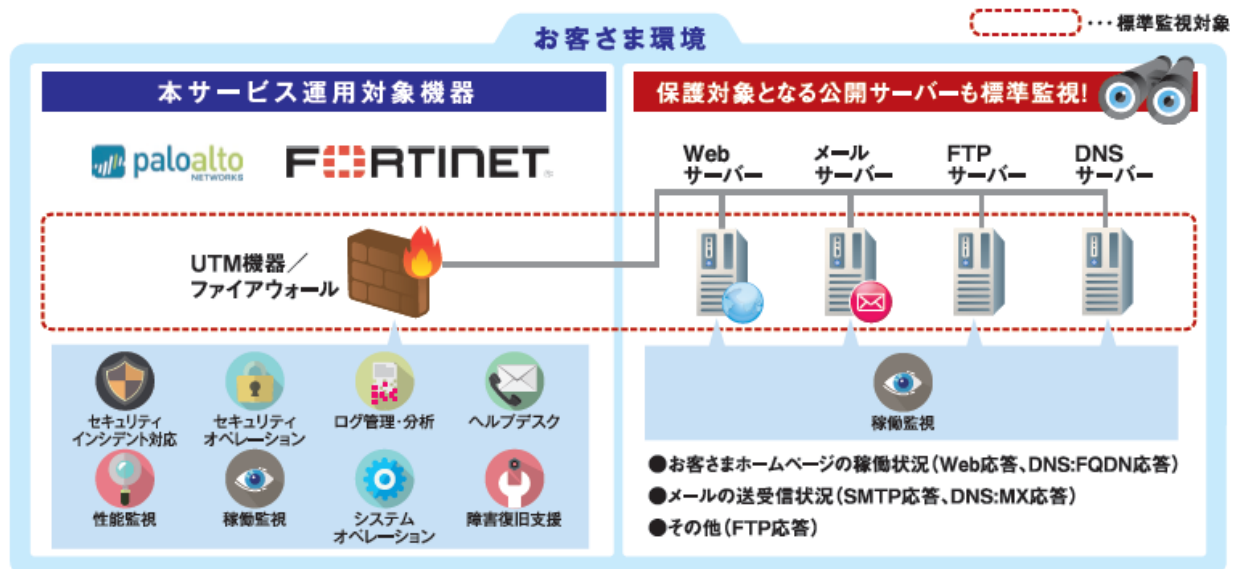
お客さま環境

・・・標準監視対象

本サービス運用対象機器

paloalto NETWORKS

FORTINET

UTM機器／ファイアウォール

セキュリティインシデント対応

セキュリティオペレーション

ログ管理・分析

ヘルプデスク

性能監視

稼働監視

システムオペレーション

障害復旧支援

保護対象となる公開サーバーも標準監視！

Web サーバー

メール サーバー

FTP サーバー

DNS サーバー

稼働監視

●お客さまホームページの稼働状況（Web応答、DNS:FQDN応答）

●メールの送受信状況（SMTP応答、DNS:MX応答）

●その他（FTP応答）